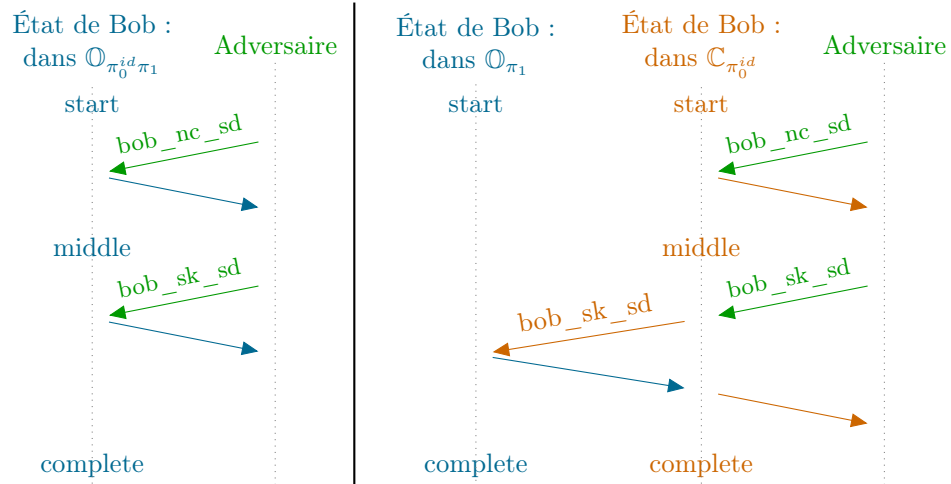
État de Bob : dans $\mathbb{O}_{\pi_0^{id}\pi_1}$

Adversaire

start

bob_nc_sd

middle

bob_sk_sd

complete

État de Bob : dans $\mathbb{O}_{\pi_1}$

État de Bob : dans $\mathbb{C}_{\pi_0^{id}}$

Adversaire

start

start

bob_nc_sd

middle

bob_sk_sd

bob_sk_sd

complete

complete